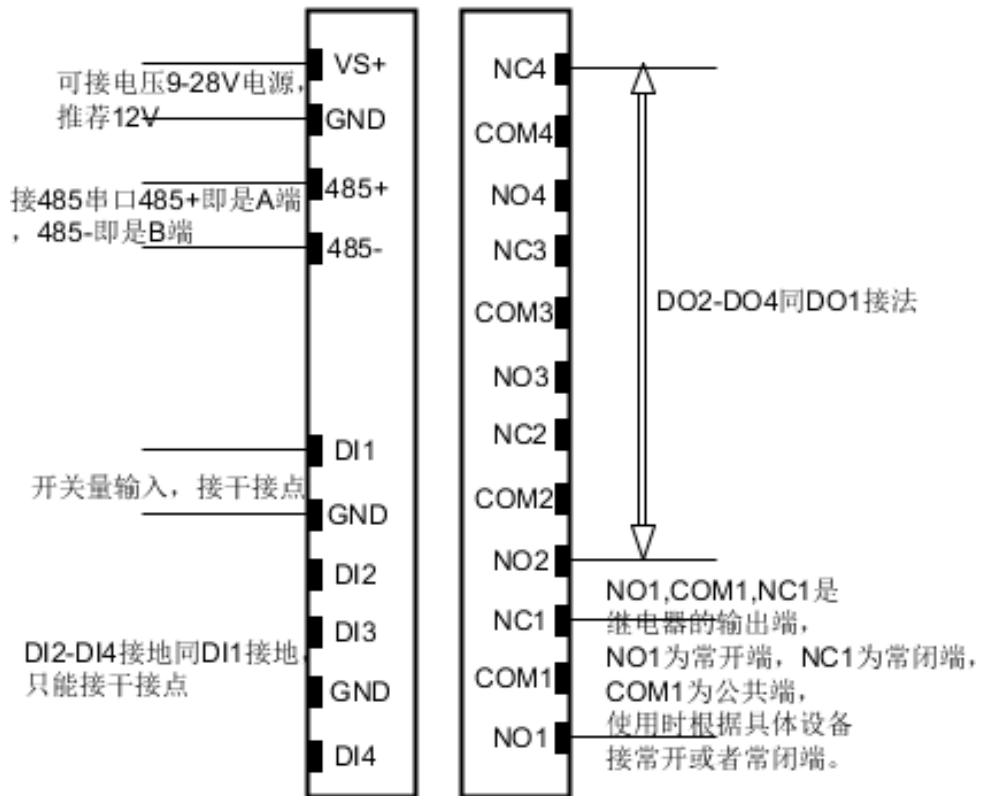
可接电压9-28V电源，推荐12V

VS+

GND

接485串口485+即是A端，485-即是B端

485+

485-

DI1

开关量输入，接干接点

GND

DI2

DI3

DI2-DI4接地同DI1接地，只能接干接点

GND

DI4

NC4

COM4

NO4

NC3

COM3

NO3

NC2

COM2

NO2

NC1

COM1

NO1

DO2-DO4同DO1接法

NO1,COM1,NC1是继电器的输出端，NO1为常开端，NC1为常闭端，COM1为公共端，使用时根据具体设备接常开或者常闭端。